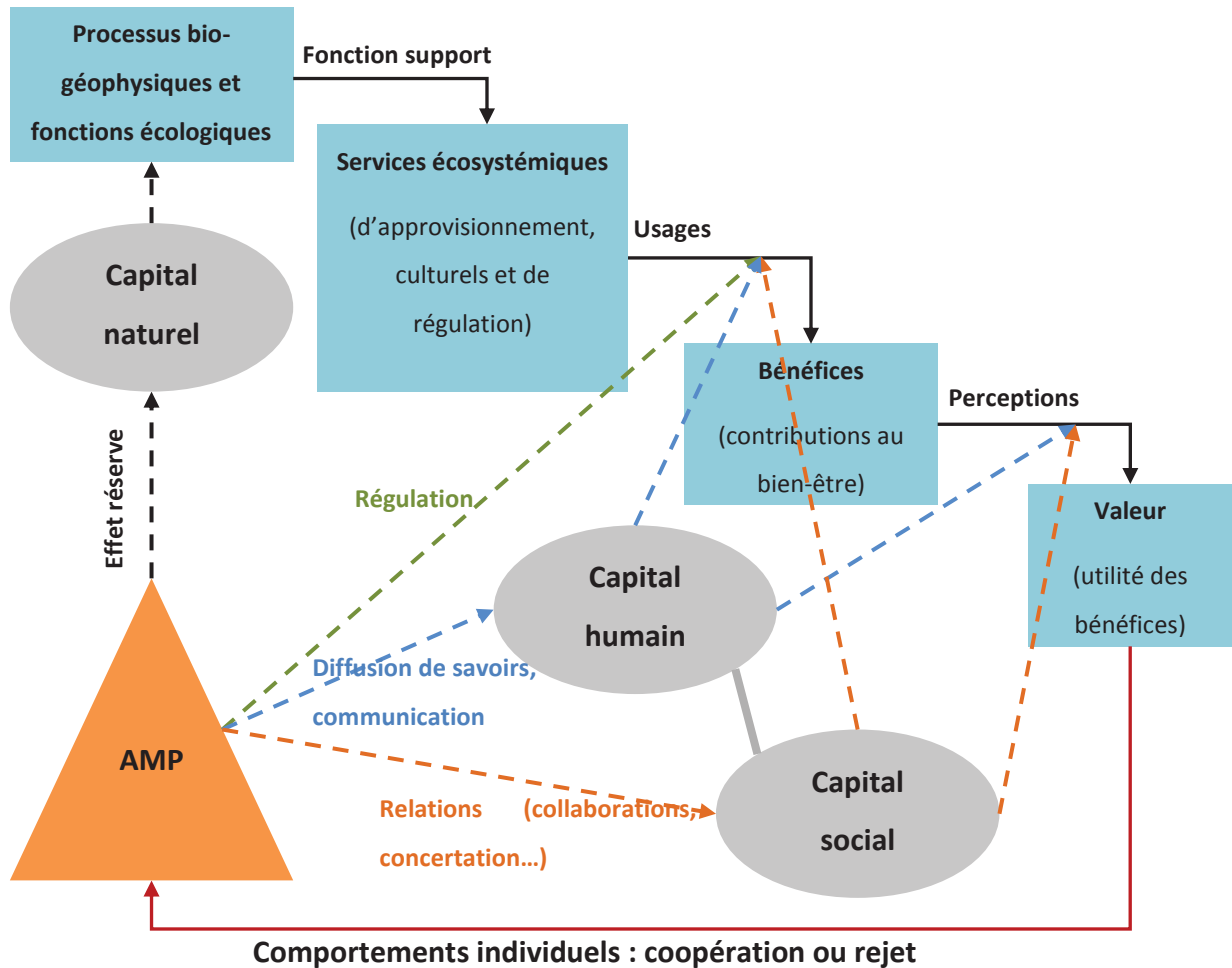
Processus biogéophysiques et fonctions écologiques

Fonction support

Services écosystémiques

(d'approvisionnement, culturels et de régulation)

Usages

Capital naturel

Bénéfices

(contributions au bien-être)

Perceptions

Valeur

(utilité des bénéfices)

Effet réserve

Régulation

Capital humain

Diffusion de savoirs, communication

AMP

Relations (collaborations, concertation…)

Capital social

Comportements individuels : coopération ou rejet